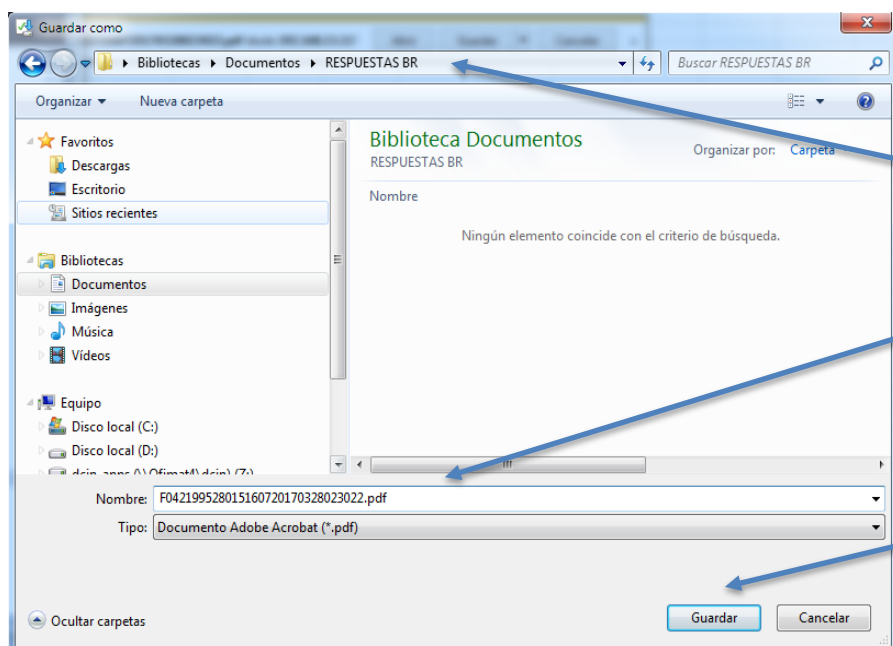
Guardar como

Bibliotecas ▸ Documentos ▸ RESPUESTAS BR

Buscar RESPUESTAS BR

Organizar ▾ Nueva carpeta

Favoritos
Descargas
Escritorio
Sitios recientes

Bibliotecas
Documentos
Imágenes
Música
Vídeos

Equipo
Disco local (C:)
Disco local (D:)
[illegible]

Biblioteca Documentos
RESPUESTAS BR

Organizar por: Carpeta

Nombre

Ningún elemento coincide con el criterio de búsqueda.

Nombre: F0421995280151607201703280230022.pdf

Tipo: Documento Adobe Acrobat (*.pdf)

Ocultar carpetas

Guardar Cancelar